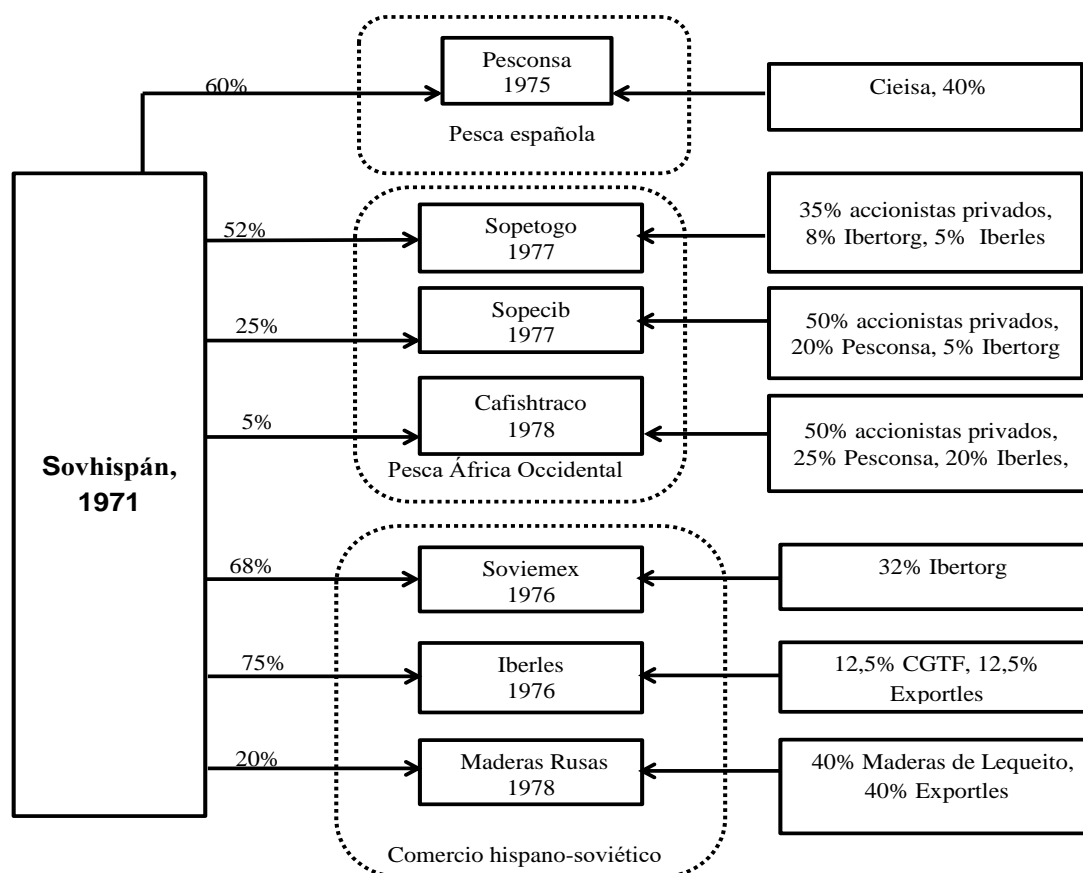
Sovhispán, 1971

60%

Pesconsa
1975

Pesca española

Cieisa, 40%

52%

Sopetogo
1977

35% accionistas privados, 8% Ibertorg, 5% Iberles

25%

Sopecib
1977

50% accionistas privados, 20% Pesconsa, 5% Ibertorg

5%

Cafishtraco
1978

50% accionistas privados, 25% Pesconsa, 20% Iberles,

Pesca África Occidental

68%

Soviemex
1976

32% Ibertorg

75%

Iberles
1976

12,5% CGTF, 12,5% Exportles

20%

Maderas Rusas
1978

40% Maderas de Lequeito, 40% Exportles

Comercio hispano-soviético